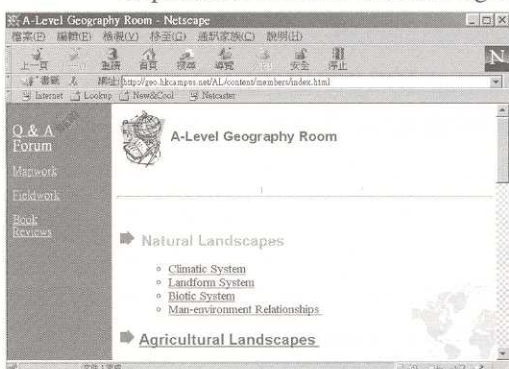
A-Level Geography Room - Netscape
檔案(F) 編輯(E) 檢視(V) 移至(G) 通訊家族(C) 說明(H)
上一頁 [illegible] 重載 首頁 搜尋 導覽 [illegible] 安全 停止
書籤 網址: http://geo.hkcampus.net/AL/content/members/index.html
Internet Lookup New&Cool Netcaster

Q & A Forum
Mapwork
Fieldwork
Book Reviews

A-Level Geography Room

Natural Landscapes

Climatic System
Landform System
Biotic System
Man-environment Relationships

Agricultural Landscapes

文件:完成